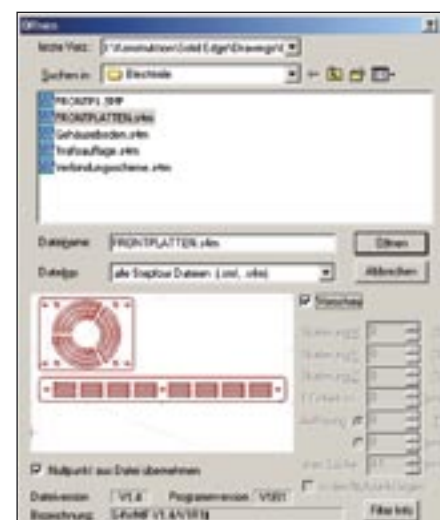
Öffnen

letzte Pfad: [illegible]

Suchen in: Bleche

FRONTP1.SMF
FRONTPLATTEN.sfm
Gehäuseboden.sfm
Trafoauflage.sfm
Verbindungsschema.sfm

Dateiname: FRONTPLATTEN.sfm
Öffnen

Dateityp: alle Sieplus Dateien (.sml, .sfm)
Abbrechen

Vorschau

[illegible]
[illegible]
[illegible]
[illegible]
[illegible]

Nullpunkt aus Datei übernehmen

Dateiversion V1.4 Programmversion V501

Bezeichnung: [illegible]

Filter Info